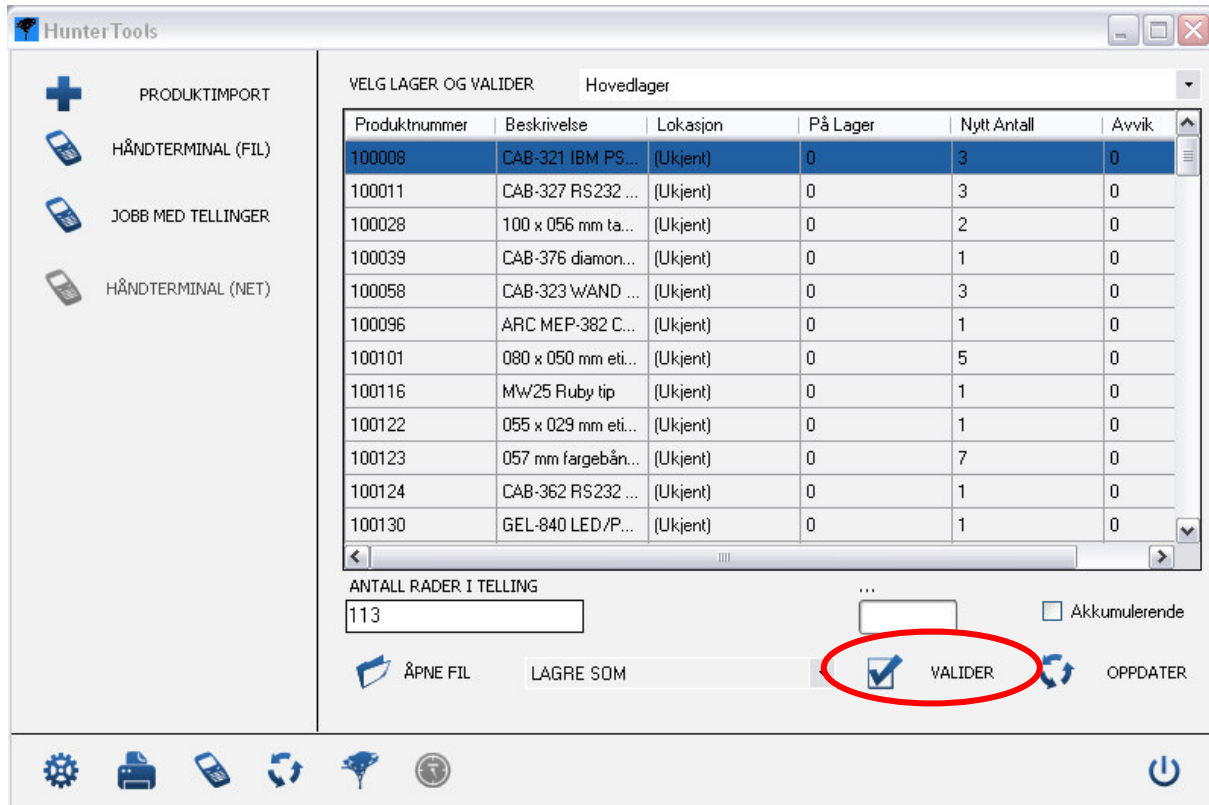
HunterTools

PRODUKTIMPORT

HÅNDTERMINAL (FIL)

JOBB MED TELLINGER

HÅNDTERMINAL (NET)

VELG LAGER OG VALIDER

Hovedlager

| Produktnummer | Beskrivelse | Lokasjon | På Lager | Nytt Antall | Avvik |
|---|---|---|---|---|---|
| 100008 | CAB-321 IBM PS... | (Ukjent) | 0 | 3 | 0 |
| 100011 | CAB-327 RS232 ... | (Ukjent) | 0 | 3 | 0 |
| 100028 | 100 x 056 mm ta... | (Ukjent) | 0 | 2 | 0 |
| 100039 | CAB-376 diamon... | (Ukjent) | 0 | 1 | 0 |
| 100058 | CAB-323 WAND ... | (Ukjent) | 0 | 3 | 0 |
| 100096 | ARC MEP-382 C... | (Ukjent) | 0 | 1 | 0 |
| 100101 | 080 x 050 mm eti... | (Ukjent) | 0 | 5 | 0 |
| 100116 | MW25 Ruby tip | (Ukjent) | 0 | 1 | 0 |
| 100122 | 055 x 029 mm eti... | (Ukjent) | 0 | 1 | 0 |
| 100123 | 057 mm fargebån... | (Ukjent) | 0 | 7 | 0 |
| 100124 | CAB-362 RS232 ... | (Ukjent) | 0 | 1 | 0 |
| 100130 | GEL-840 LED/P... | (Ukjent) | 0 | 1 | 0 |

ANTALL RADER I TELLING

113

...

Akkumulerende

ÅPNE FIL

LAGRE SOM

VALIDER

OPPDATER